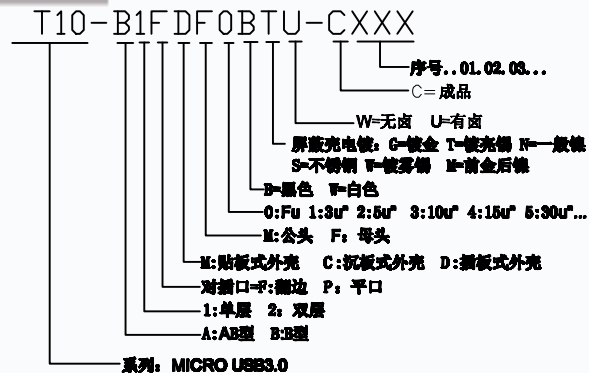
T10-B1FDF0BTU-CXXX

序号..01.02.03...

C=成品

W=无卤 U=有卤

屏蔽壳电镀：G=镀金 T=镀亮锡 N=一般镍

S=不锈钢 W=镀雾锡 M=前金后镍

B=黑色 W=白色

0:Fu 1:3u" 2:5u" 3:10u" 4:15u" 5:30u"...

M:公头 F：母头

M:贴板式外壳 C:沉板式外壳 D:插板式外壳

对插口=F:翻边 P：平口

1:单层 2：双层

A:AB型 B:B型

系列：MICRO USB3.0